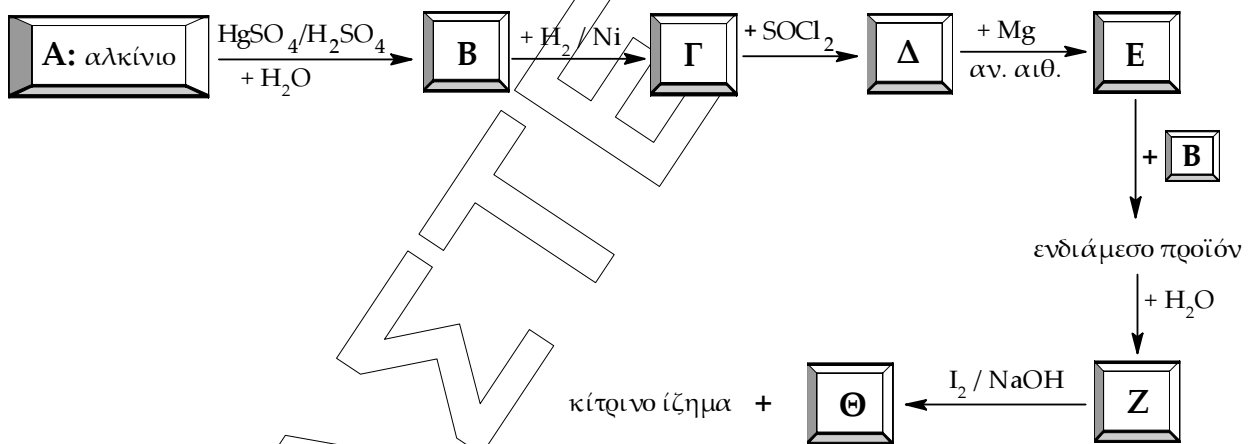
A: αλκίνιο $\xrightarrow[+H_2O]{HgSO_4/H_2SO_4}$ B $\xrightarrow{+H_2/Ni}$ Γ $\xrightarrow{+SOCl_2}$ Δ $\xrightarrow[αν. αιθ.]{+Mg}$ E

+ B

ενδιάμεσο προϊόν

$+ H_2O$

Z $\xrightarrow{I_2 / NaOH}$ Θ + κίτρινο ίζημα